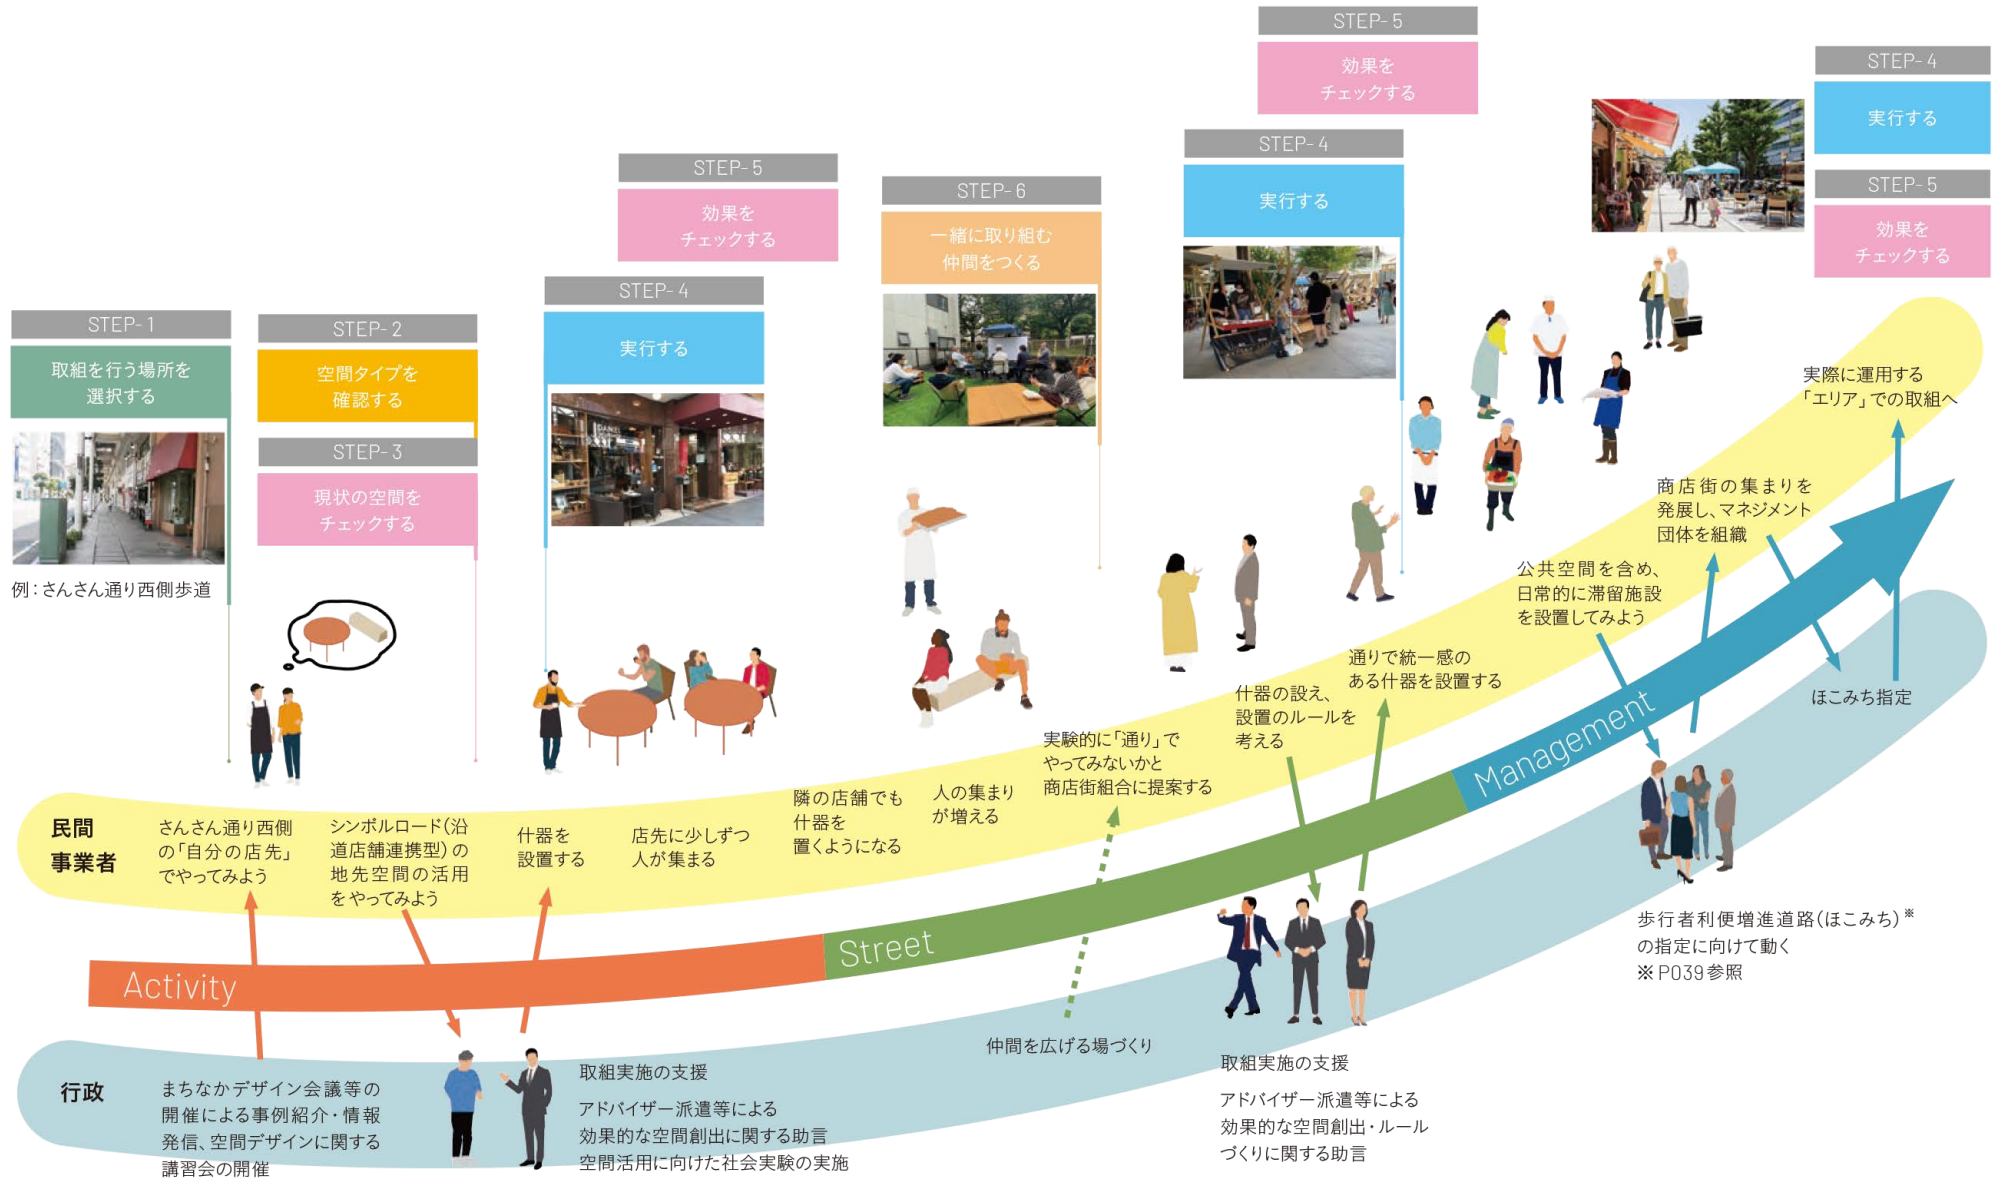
STEP-1
取組を行う場所を選択する

例：さんさん通り西側歩道

STEP-2
空間タイプを確認する

STEP-3
現状の空間をチェックする

STEP-4
実行する

STEP-5
効果をチェックする

STEP-6
一緒に取り組む仲間をつくる

STEP-4
実行する

STEP-5
効果をチェックする

STEP-4
実行する

STEP-5
効果をチェックする

実際に運用する
「エリア」での取組へ

商店街の集まりを発展し、マネジメント団体を組織

公共空間を含め、日常的に滞留施設を設置してみよう

ほこみち指定

通りで統一感のある什器を設置する

什器の設え、設置のルールを考える

実験的に「通り」でやってみないかと商店街組合に提案する

人の集まりが増える

隣の店舗でも什器を置くようになる

店先に少しずつ人が集まる

什器を設置する

シンボルロード(沿道店舗連携型)の地先空間の活用をやってみよう

さんさん通り西側の「自分の店先」でやってみよう

民間
事業者

Activity

Street

Management

歩行者利便増進道路(ほこみち)※
の指定に向けて動く
※P039参照

行政

まちなかデザイン会議等の開催による事例紹介・情報発信、空間デザインに関する講習会の開催

取組実施の支援
アドバイザー派遣等による
効果的な空間創出に関する助言
空間活用に向けた社会実験の実施

仲間を広げる場づくり

取組実施の支援
アドバイザー派遣等による
効果的な空間創出・ルールづくりに関する助言